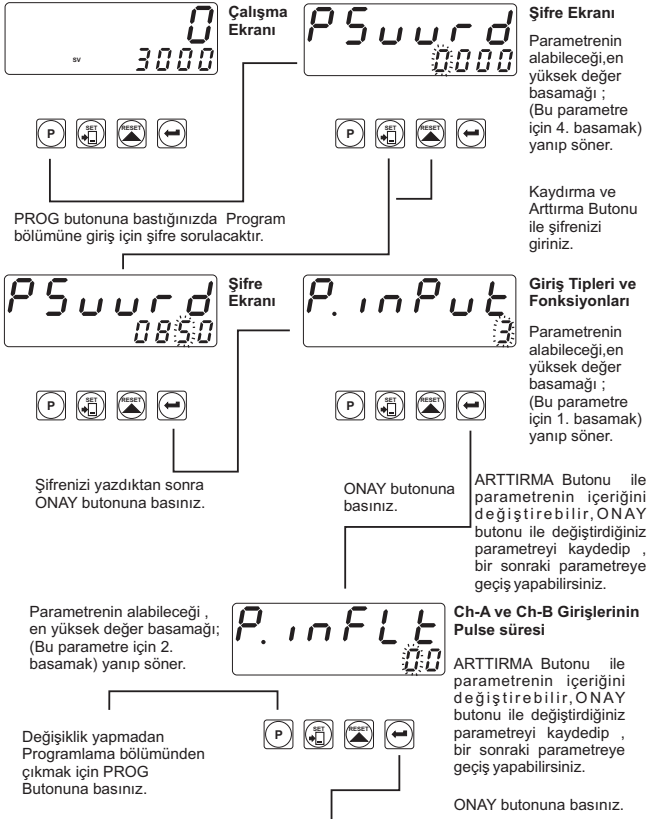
0
SV
3000

Çalışma Ekranı

PSuurd
0000

Şifre Ekranı

Parametrenin alabileceği,en yüksek değer basamağı ; (Bu parametre için 4. basamak) yanıp söner.

P SET RESET

Kaydırma ve Arttırma Butonu ile şifrenizi giriniz.

PROG butonuna bastığınızda Program bölümüne giriş için şifre sorulacaktır.

PSuurd
0850

Şifre Ekranı

P.inPut
3

Giriş Tipleri ve Fonksiyonları

Parametrenin alabileceği,en yüksek değer basamağı ; (Bu parametre için 1. basamak) yanıp söner.

P SET RESET

P SET RESET

Şifrenizi yazdıktan sonra ONAY butonuna basınız.

ONAY butonuna basınız.

ARTTIRMA Butonu ile parametrenin içeriğini değiştirebilir, ONAY butonu ile değiştirdiğiniz parametreyi kaydedip , bir sonraki parametreye geçiş yapabilirsiniz.

Parametrenin alabileceği , en yüksek değer basamağı; (Bu parametre için 2. basamak) yanıp söner.

P.inFLt
0.0

Ch-A ve Ch-B Girişlerinin Pulse süresi

ARTTIRMA Butonu ile parametrenin içeriğini değiştirebilir, ONAY butonu ile değiştirdiğiniz parametreyi kaydedip , bir sonraki parametreye geçiş yapabilirsiniz.

Değişiklik yapmadan Programlama bölümünden çıkmak için PROG Butonuna basınız.

P SET RESET

ONAY butonuna basınız.